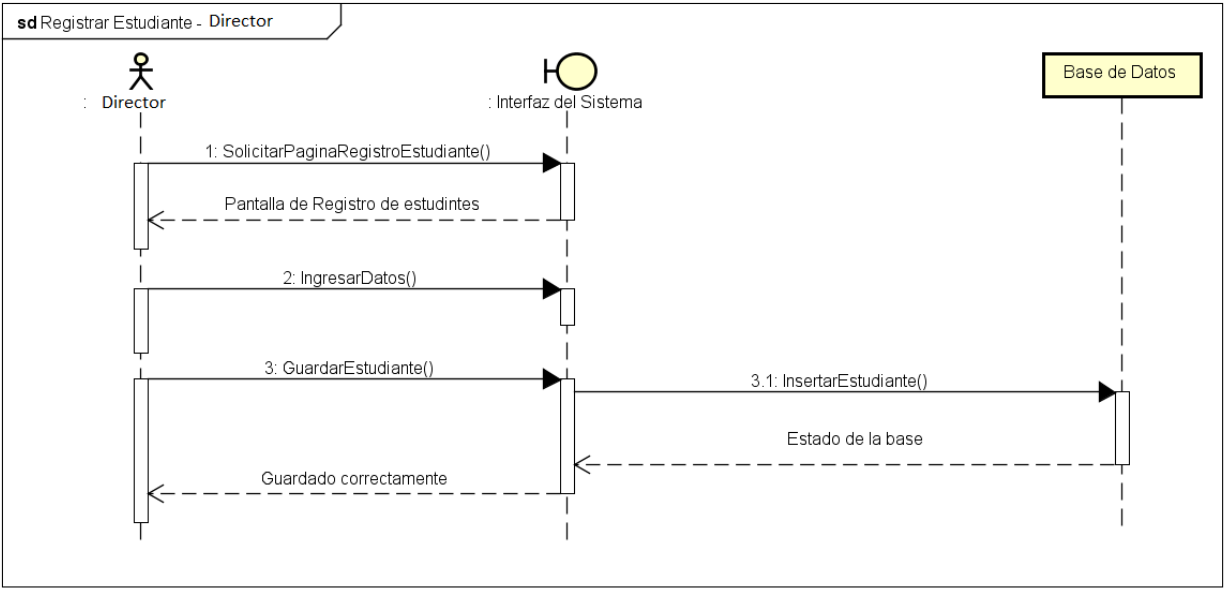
sd Registrar Estudiante - Director

: Director

: Interfaz del Sistema

Base de Datos

1: SolicitarPaginaRegistroEstudiante()

Pantalla de Registro de estudintes

2: IngresarDatos()

3: GuardarEstudiante()

3.1: InsertarEstudiante()

Estado de la base

Guardado correctamente